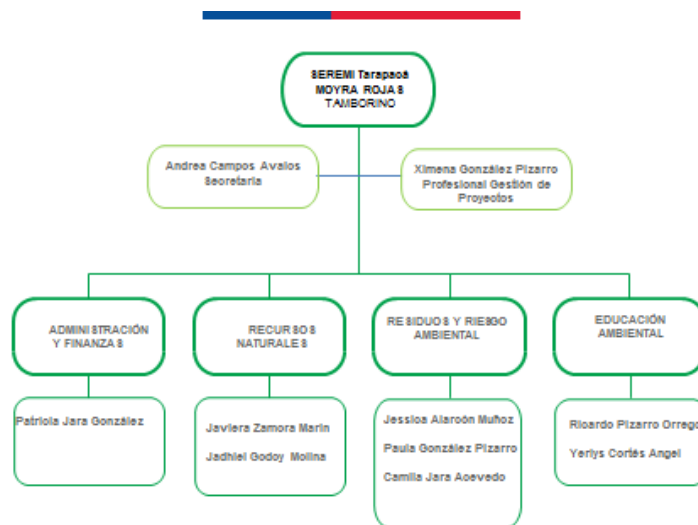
SEREMI Tarapacá
MOYRA ROJAS TAMBORINO

Andrea Campos Avalos
Secretaria

Ximena González Pizarro
Profesional Gestión de Proyectos

ADMINISTRACIÓN Y FINANZAS

Patricia Jara González

RECURSOS NATURALES

Javiera Zamora Marín
Jadhiel Godoy Molina

RESIDUOS Y RIESGO AMBIENTAL

Jessica Alarcón Muñoz
Paula González Pizarro
Camila Jara Acevedo

EDUCACIÓN AMBIENTAL

Ricardo Pizarro Orrego
Yerlys Cortés Angel